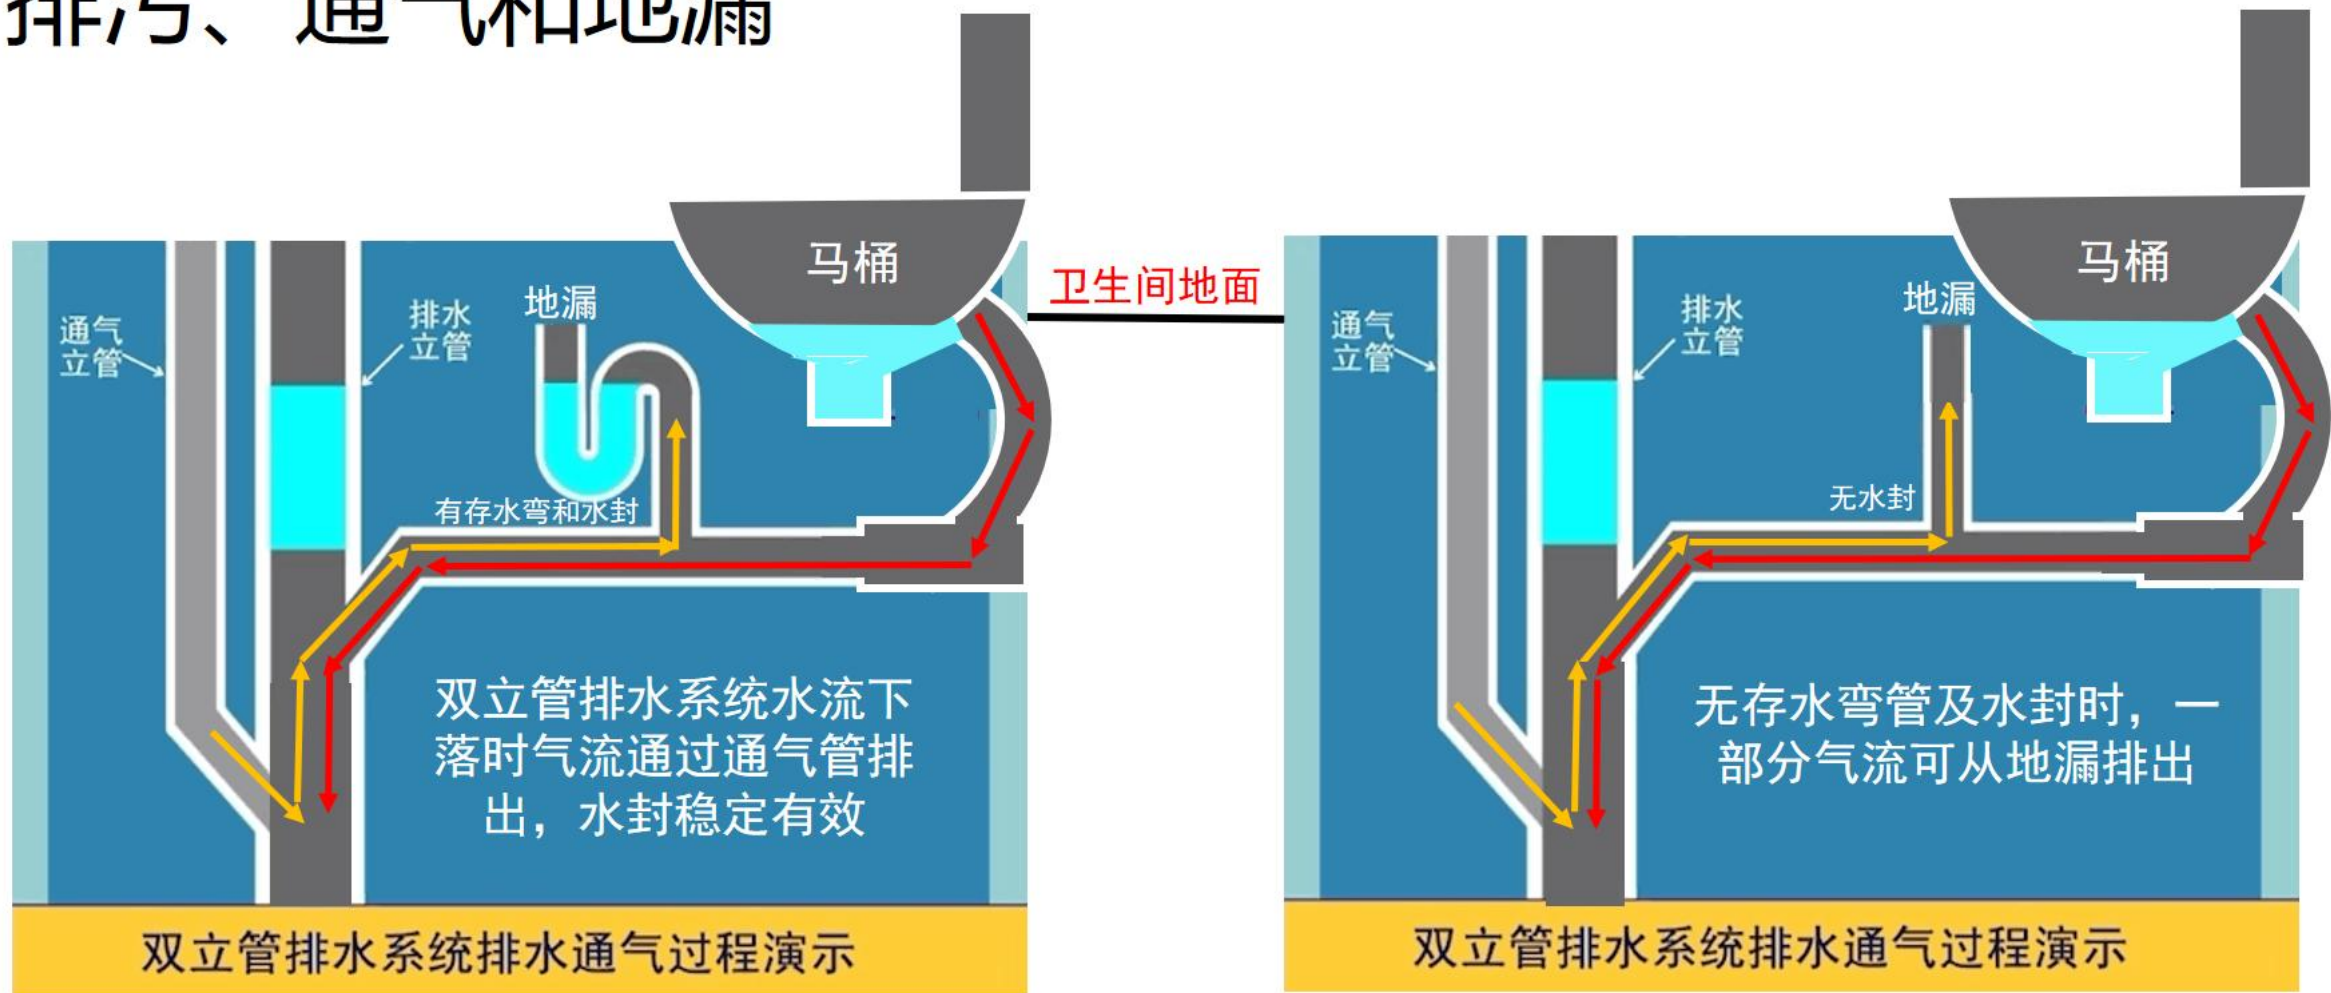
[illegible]污、通气和地漏

通气立管

排水立管

地漏

马桶

有存水弯和水封

双立管排水系统水流下落时气流通过通气管排出，水封稳定有效

双立管排水系统排水通气过程演示

卫生间地面

通气立管

排水立管

地漏

马桶

无水封

无存水弯管及水封时，一部分气流可从地漏排出

双立管排水系统排水通气过程演示